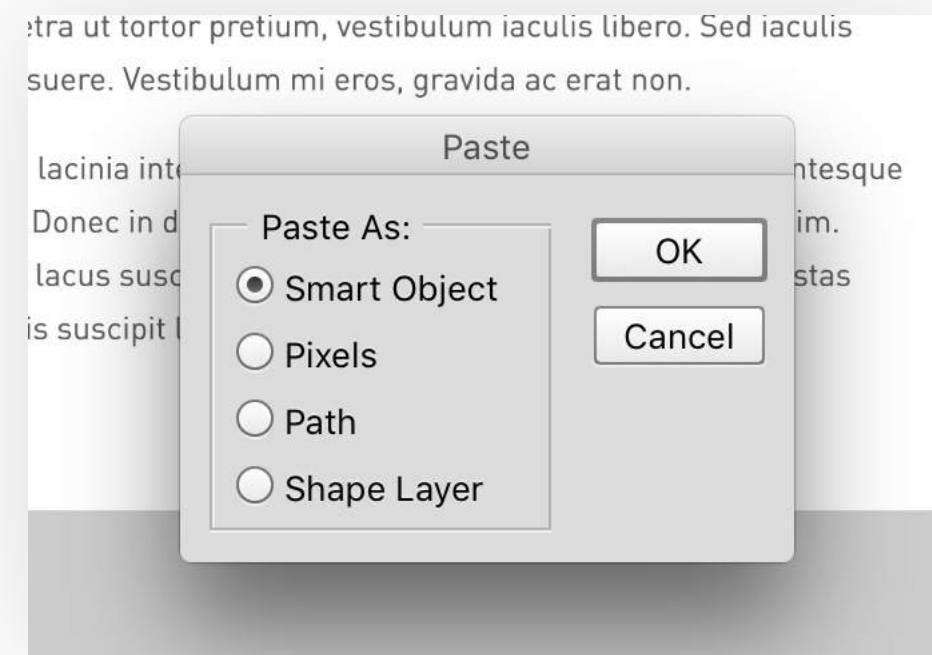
etra ut tortor pretium, vestibulum iaculis libero. Sed iaculis suere. Vestibulum mi eros, gravida ac erat non.

lacinia int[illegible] ntesque Donec in d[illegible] im. lacus susc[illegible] stas is suscipit l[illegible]

Paste

Paste As:
Smart Object
Pixels
Path
Shape Layer

OK
Cancel